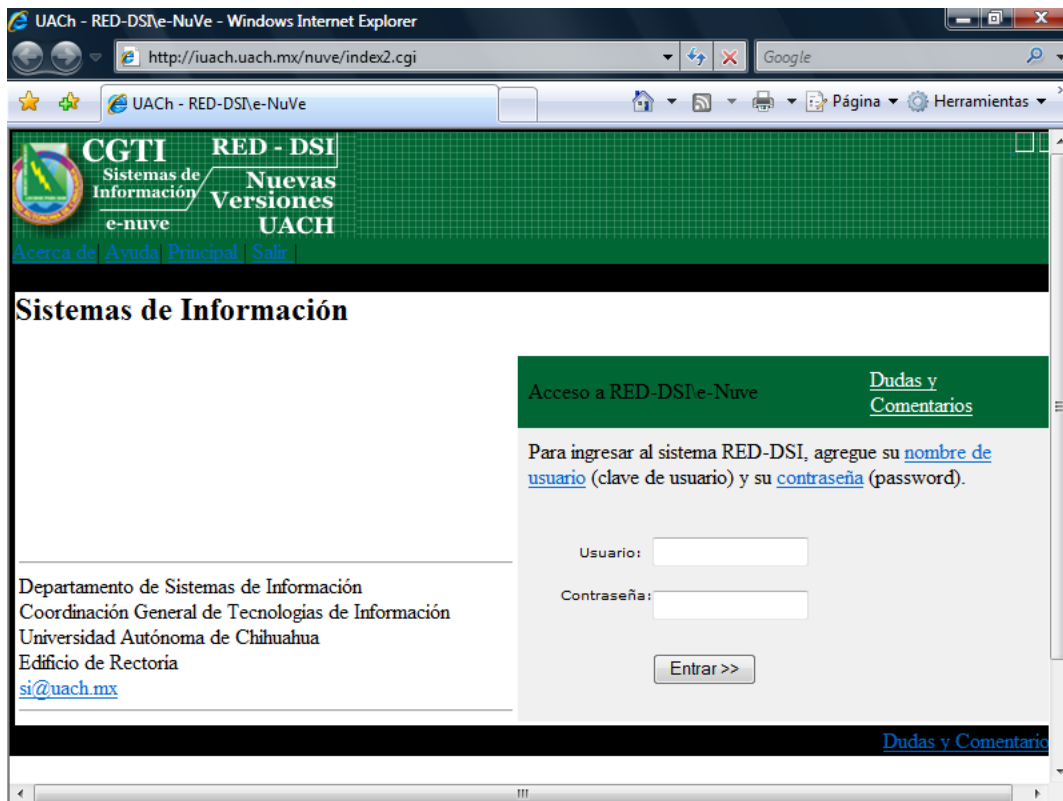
UACh - RED-DSI\e-NuVe - Windows Internet Explorer

http://iuach.uach.mx/nuve/index2.cgi

Google

UACh - RED-DSI\e-NuVe

Página ▾ Herramientas ▾

CGTI
Sistemas de Información
e-nuve

RED - DSI
Nuevas Versiones
UACH

Acerca de | Ayuda | Principal | Salir |

Sistemas de Información

Acceso a RED-DSI\e-Nuve

Dudas y Comentarios

Para ingresar al sistema RED-DSI, agregue su nombre de usuario (clave de usuario) y su contraseña (password).

Usuario:

Contraseña:

Entrar >>

Departamento de Sistemas de Información
Coordinación General de Tecnologias de Información
Universidad Autónoma de Chihuahua
Edificio de Rectoria
si@uach.mx

Dudas y Comentario